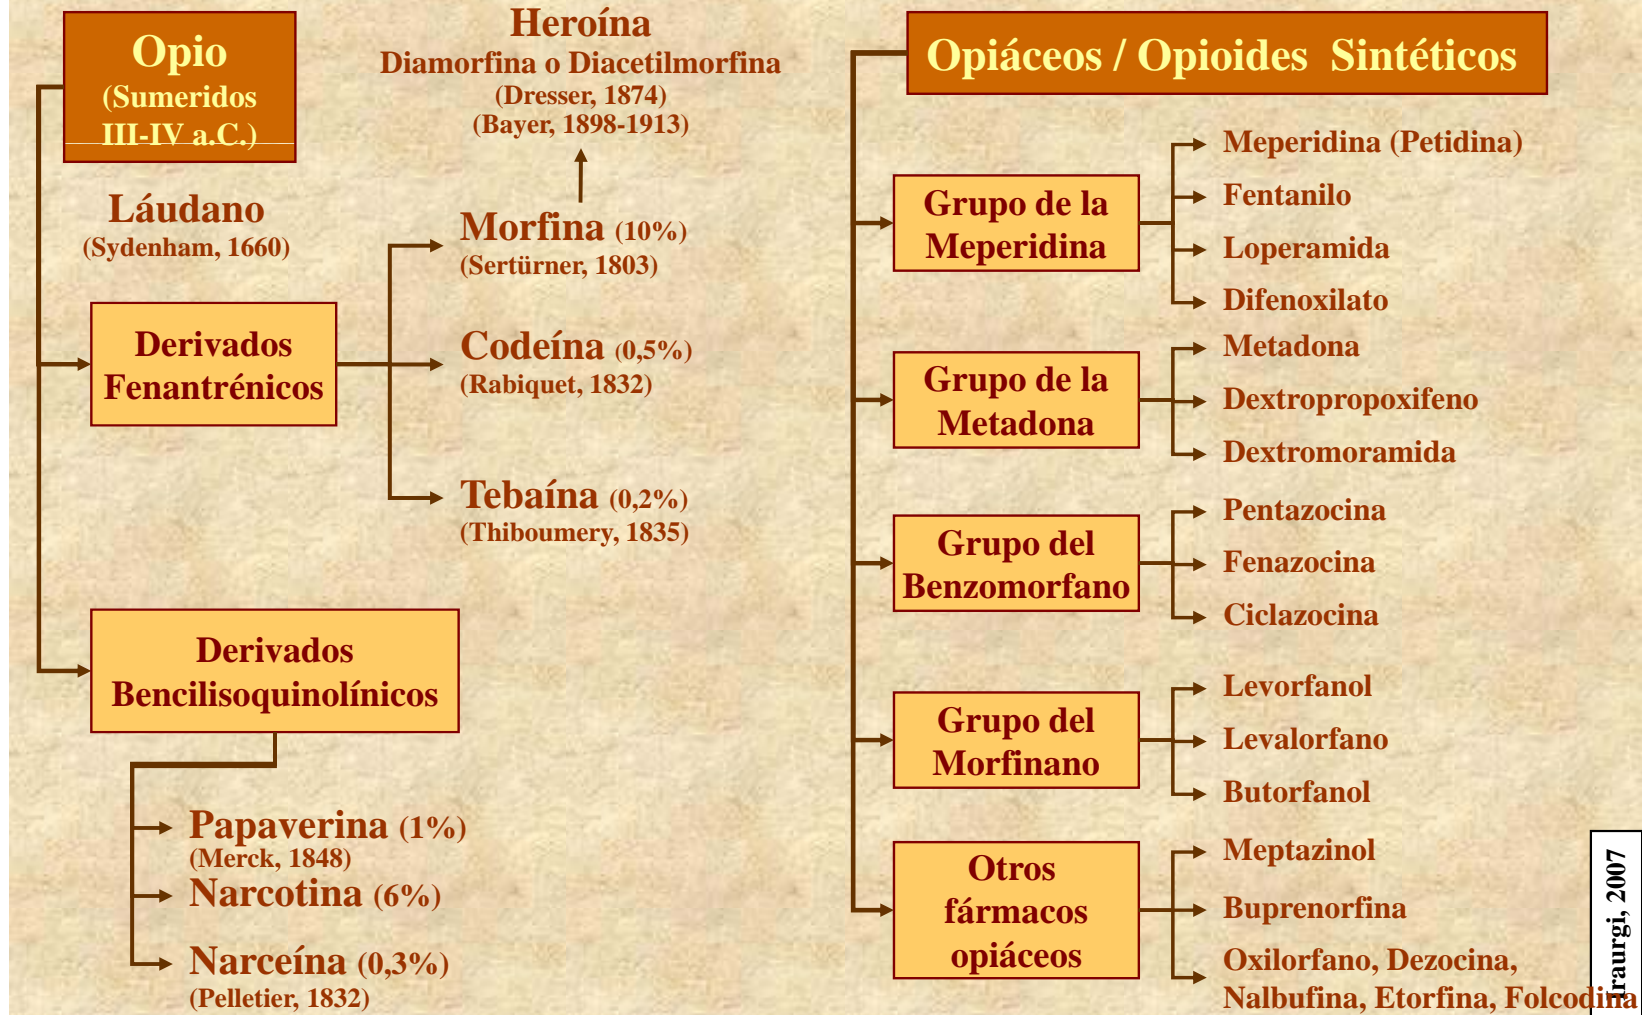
Opio
(Sumeridos III-IV a.C.)

Láudano
(Sydenham, 1660)

Heroína
Diamorfina o Diacetilmorfina
(Dresser, 1874)
(Bayer, 1898-1913)

Derivados Fenantrénicos

Morfina (10%)
(Sertürner, 1803)

Codeína (0,5%)
(Rabiquet, 1832)

Tebaína (0,2%)
(Thiboumery, 1835)

Derivados Bencilisoquinolínicos

Papaverina (1%)
(Merck, 1848)

Narcotina (6%)

Narceína (0,3%)
(Pelletier, 1832)

Opiáceos / Opioides Sintéticos

Grupo de la Meperidina

Meperidina (Petidina)
Fentanilo
Loperamida
Difenoxilato

Grupo de la Metadona

Metadona
Dextropropoxifeno
Dextromoramida

Grupo del Benzomorfano

Pentazocina
Fenazocina
Ciclazocina

Grupo del Morfinano

Levorfanol
Levalorfano
Butorfanol

Otros fármacos opiáceos

Meptazinol
Buprenorfina
Oxilorfano, Dezocina, Nalbufina, Etorfina, Folcodina

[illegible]raurgi, 2007